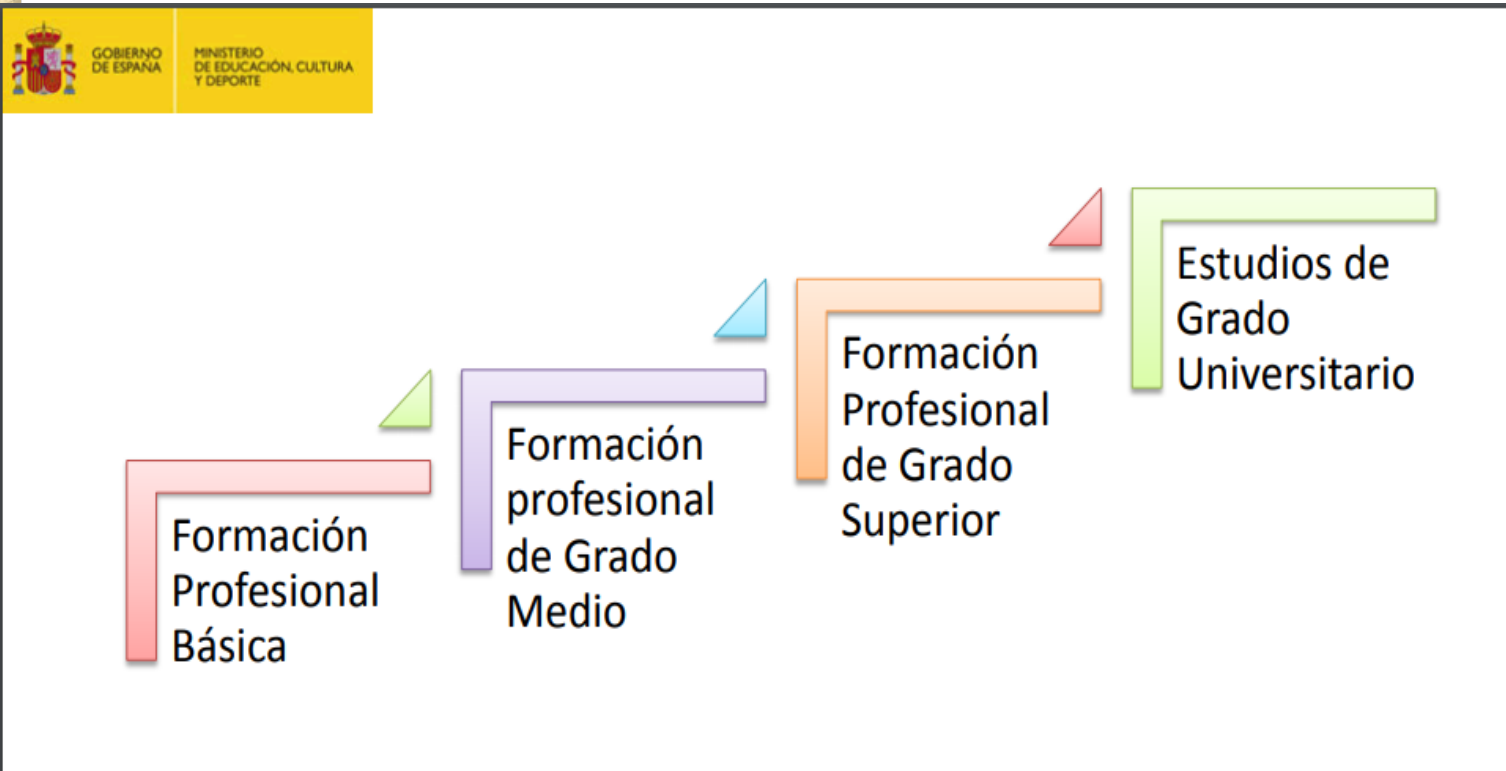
GOBIERNO DE ESPAÑA

MINISTERIO DE EDUCACIÓN, CULTURA Y DEPORTE

Formación Profesional Básica

Formación profesional de Grado Medio

Formación Profesional de Grado Superior

Estudios de Grado Universitario